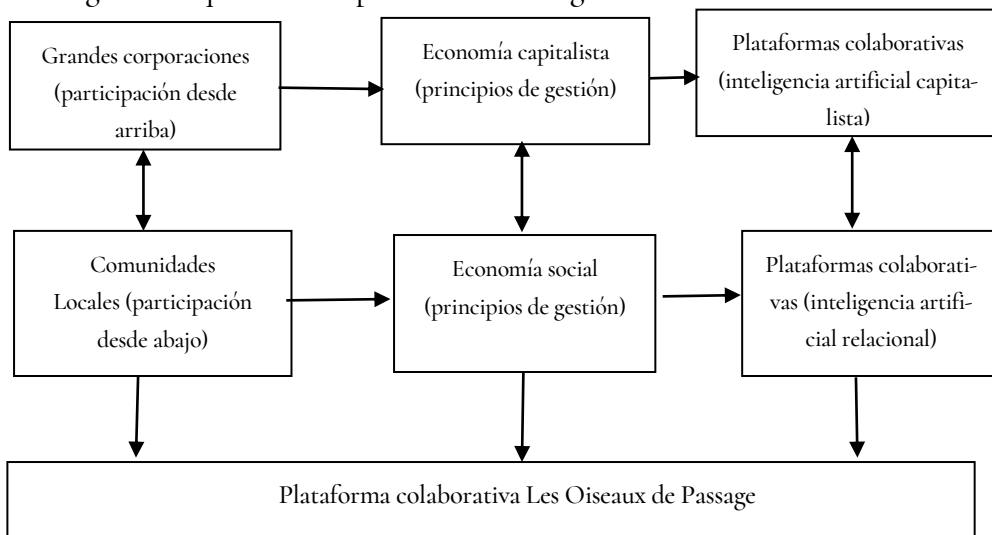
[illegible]

Grandes corporaciones (participación desde arriba)

Economía capitalista (principios de gestión)

Plataformas colaborativas (inteligencia artificial capitalista)

Comunidades Locales (participación desde abajo)

Economía social (principios de gestión)

Plataformas colaborativas (inteligencia artificial relacional)

Plataforma colaborativa Les Oiseaux de Passage